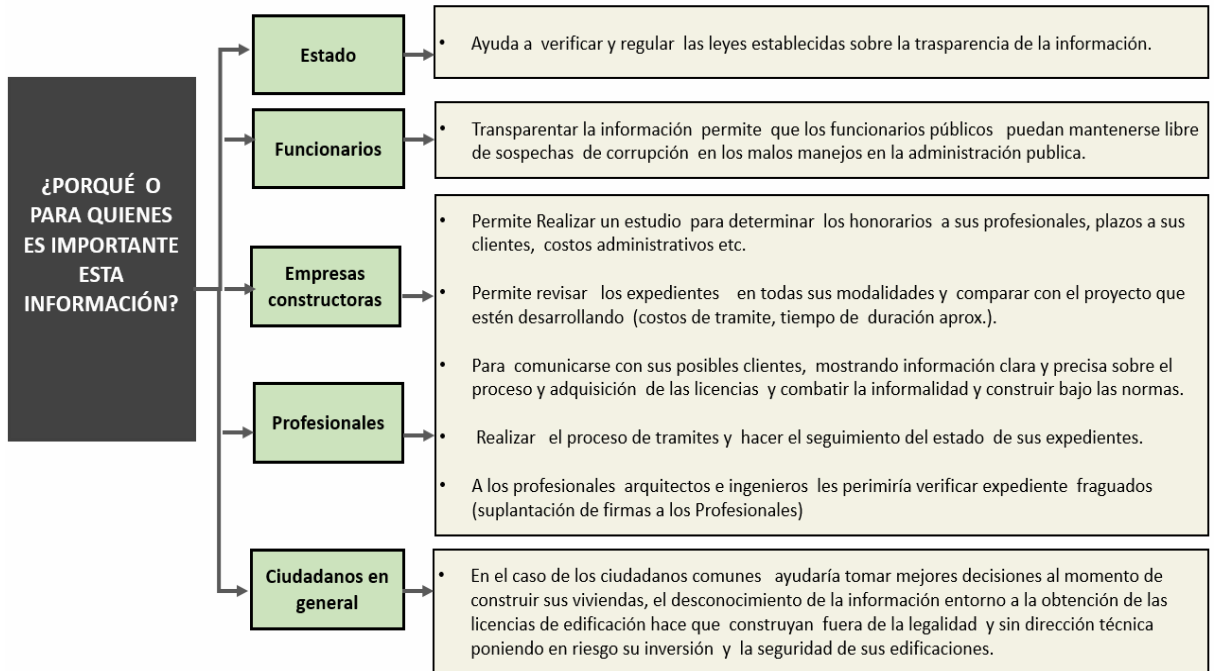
¿PORQUÉ O PARA QUIENES ES IMPORTANTE ESTA INFORMACIÓN?

Estado

• Ayuda a verificar y regular las leyes establecidas sobre la trasparencia de la información.

Funcionarios

• Transparentar la información permite que los funcionarios públicos puedan mantenerse libre de sospechas de corrupción en los malos manejos en la administración publica.

Empresas constructoras

Profesionales

• Permite Realizar un estudio para determinar los honorarios a sus profesionales, plazos a sus clientes, costos administrativos etc.

• Permite revisar los expedientes en todas sus modalidades y comparar con el proyecto que estén desarrollando (costos de tramite, tiempo de duración aprox.).

• Para comunicarse con sus posibles clientes, mostrando información clara y precisa sobre el proceso y adquisición de las licencias y combatir la informalidad y construir bajo las normas.

• Realizar el proceso de tramites y hacer el seguimiento del estado de sus expedientes.

• A los profesionales arquitectos e ingenieros les perimiría verificar expediente fraguados (suplantación de firmas a los Profesionales)

Ciudadanos en general

• En el caso de los ciudadanos comunes ayudaría tomar mejores decisiones al momento de construir sus viviendas, el desconocimiento de la información entorno a la obtención de las licencias de edificación hace que construyan fuera de la legalidad y sin dirección técnica poniendo en riesgo su inversión y la seguridad de sus edificaciones.